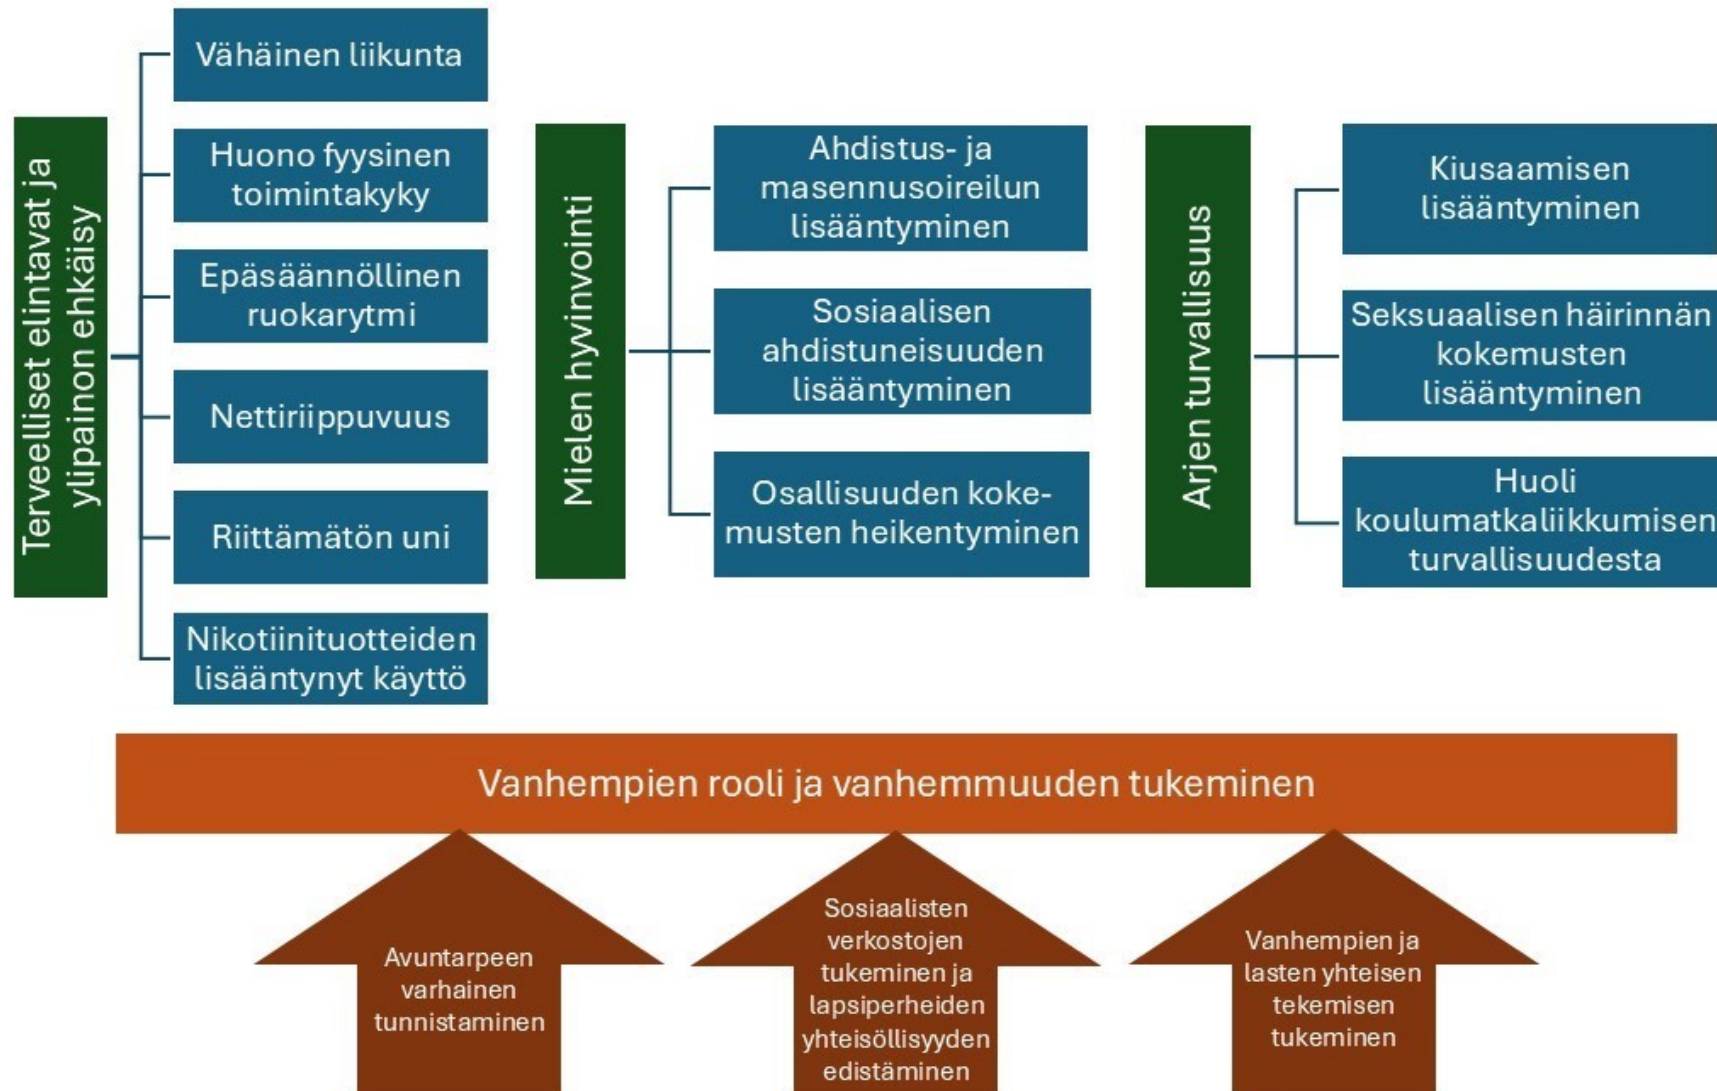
Terveelliset elintavat ja ylipainon ehkäisy

Vähäinen liikunta

Huono fyysinen toimintakyky

Epäsäännöllinen ruokarytmi

Nettiriippuvuus

Riittämätön uni

Nikotiinituotteiden lisääntynyt käyttö

Mielen hyvinvointi

Ahdistus- ja masennusoireilun lisääntyminen

Sosiaalisen ahdistuneisuuden lisääntyminen

Osallisuuden kokemusten heikentyminen

Arjen turvallisuus

Kiusaamisen lisääntyminen

Seksuaalisen häirinnän kokemusten lisääntyminen

Huoli koulumatkaliikkumisen turvallisuudesta

Vanhempien rooli ja vanhemmuuden tukeminen

Avuntarpeen varhainen tunnistaminen

Sosiaalisten verkostojen tukeminen ja lapsiperheiden yhteisöllisyyden edistäminen

Vanhempien ja lasten yhteisen tekemisen tukeminen